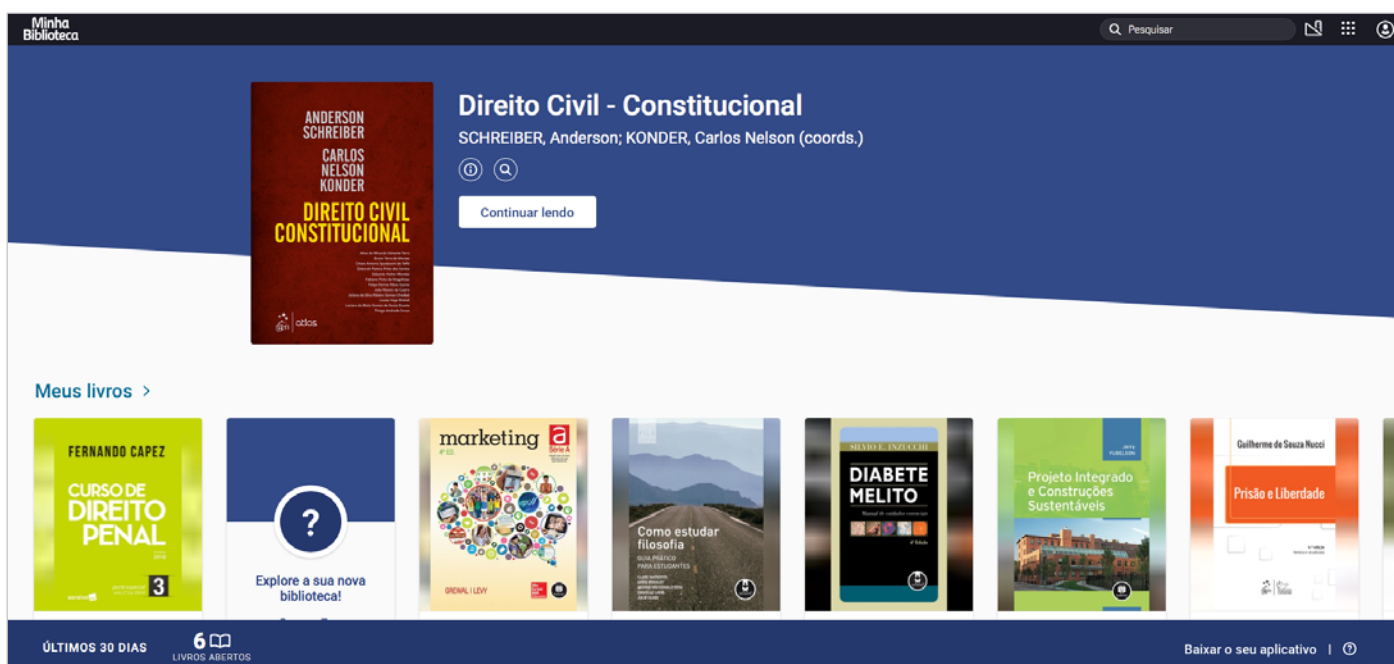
Minha Biblioteca

Pesquisar

ANDERSON SCHREIBER
CARLOS NELSON KONDER
DIREITO CIVIL CONSTITUCIONAL
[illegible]
atlas

Direito Civil - Constitucional

SCHREIBER, Anderson; KONDER, Carlos Nelson (coords.)

Continuar lendo

Meus livros >

FERNANDO CAPEZ
CURSO DE DIREITO PENAL
3

?
Explore a sua nova biblioteca!

marketing
a
Série A
GREWAL | LEVY

Como estudar filosofia
GUIA PRÁTICO PARA ESTUDANTES

SILVIO E. INZUCCHI
DIABETE MELITO

Projeto Integrado e Construções Sustentáveis

Guilherme de Souza Nucci
Prisão e Liberdade

ÚLTIMOS 30 DIAS
6
LIVROS ABERTOS

Baixar o seu aplicativo | ?